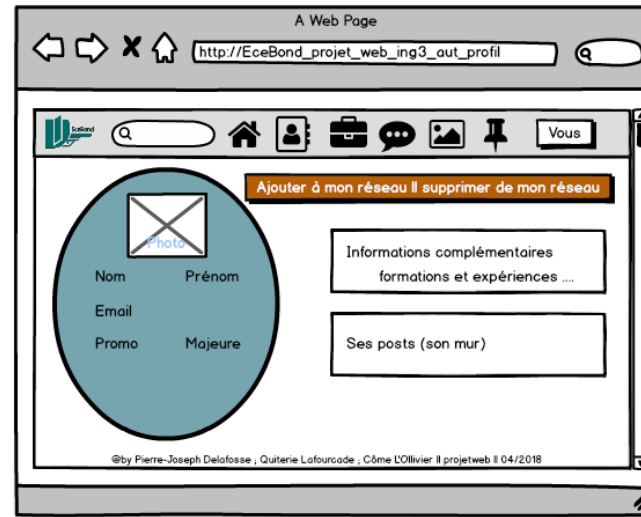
A Web Page

http://EceBond_projet_web_ing3_aut_profil

EceBond

Vous

Ajouter à mon réseau ll supprimer de mon réseau

Photo

Nom Prénom

Email

Promo Majeure

Informations complémentaires
formations et expériences ....

Ses posts (son mur)

@by Pierre-Joseph Delafosse ; Quiterie Lafourcade ; Côme L'Ollivier ll projetweb ll 04/2018